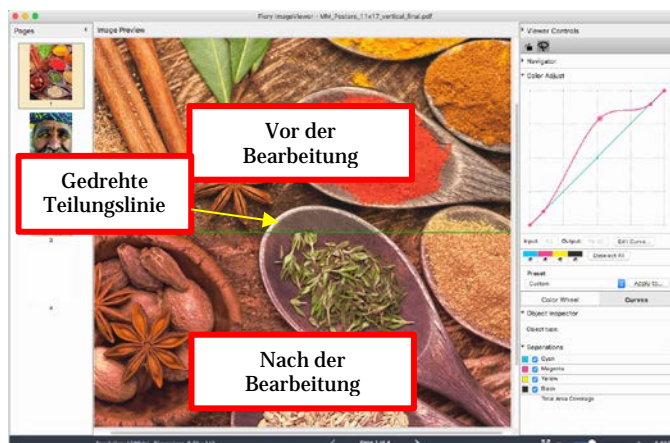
Fiery ImageViewer - MM_Posters_11x17_vertical_final.pdf

Pages

Image Preview

1

3

4

Vor der Bearbeitung

Gedrehte Teilungslinie

Nach der Bearbeitung

Viewer Controls

Navigator

Color Adjust

Input

Output

Edit Curve...

Deselect All

Preset

Custom

Apply To...

Color Wheel

Curves

Object Inspector

Object type:

Separations

Cyan

Magenta

Yellow

Black

Total area Coverage